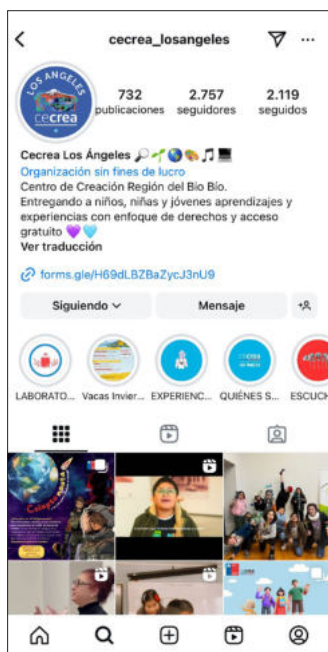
cecrea_losangeles

LOS ÁNGELES cecrea

732 publicaciones
2.757 seguidores
2.119 seguidos

Cecrea Los Ángeles 🔎🌱🌎🎨🎵💻
Organización sin fines de lucro
Centro de Creación Región del Bío Bío.
Entregando a niños, niñas y jóvenes aprendizajes y experiencias con enfoque de derechos y acceso gratuito 💜🩵
Ver traducción

forms.gle/H69dLBZBaZycJ3nU9

Siguiendo
Mensaje

LABORATO...
Vacas Invier...
EXPERIENC...
QUIÉNES S...
ESCUCH

cecrea

Colonias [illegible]